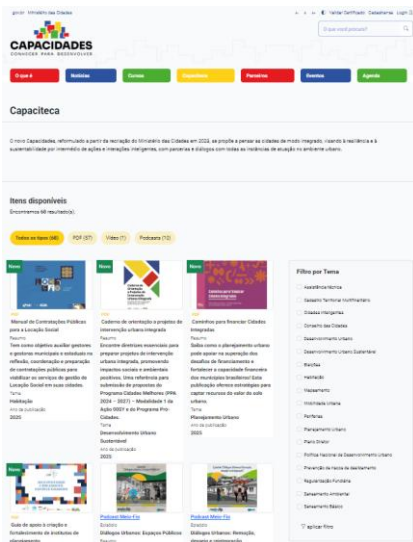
gov.br Ministério das Cidades

Validar Certificado Cadastre-se Login

CAPACIDADES
CONHECER PARA DESENVOLVER

O que você procura?

O que é | Notícias | Cursos | Capaciteca | Parceiros | Eventos | Agenda

Capaciteca

O novo Capacidades, reformulado a partir da recriação do Ministério das Cidades em 2023, se propõe a pensar as cidades de modo integrado, visando à resiliência e à sustentabilidade por intermédio de ações e interações inteligentes, com parcerias e diálogos com todas as instâncias de atuação no ambiente urbano.

Itens disponíveis

Encontramos 68 resultado(s).

Todos os tipos (68) | PDF (37) | Vídeo (1) | Podcasts (12)

Novo
Manual de Contratações Públicas para a Locação Social
Resumo
Tem como objetivo auxiliar gestores e gestoras municipais e estaduais na reflexão, coordenação e preparação de contratações públicas para viabilizar os serviços de gestão da Locação Social em suas cidades.
Tema
Habitação
Ano de publicação
2025

Novo
Caderno de orientação a projetos de intervenção urbana integrada
Resumo
Encontre diretrizes essenciais para preparar projetos de intervenção urbana integrada, promovendo impactos sociais e ambientais positivos. Uma referência para submissão de propostas do Programa Cidades Melhores (PPA 2024 - 2027) - Modalidade 1 de Ação 00SY e do Programa Pró-Cidades.
Tema
Desenvolvimento Urbano Sustentável
Ano de publicação
2025

Novo
Caminhos para financiar Cidades Integradas
Resumo
Saiba como o planejamento urbano pode apoiar na superação dos desafios de financiamento e fortalecer a capacidade financeira dos municípios brasileiros! Esta publicação oferece estratégias para captar recursos de valor do solo urbano.
Tema
Planejamento Urbano
Ano de publicação
2025

Filtro por Tema
Assistência técnica
Cadastro Territorial Multifinalitário
Cidades Inteligentes
Conselho das Cidades
Desenvolvimento Urbano
Desenvolvimento Urbano Sustentável
Eleições
Habitação
Mapeamento
Mobilidade Urbana
Periferias
Planejamento Urbano
Plano Diretor
Política Nacional de Desenvolvimento Urbano
Prevenção de riscos de deslizamento
Regularização Fundiária
Saneamento Ambiental
Saneamento Básico
aplicar filtro

Novo
Guia de apoio à criação e fortalecimento de institutos de planejamento

Novo
Podcast Mero-Fio
Episódio
Diálogos Urbanos: Espaços Públicos
Resumo

Novo
Podcast Mero-Fio
Episódio
Diálogos Urbanos: Remoção, despejo e reintegração